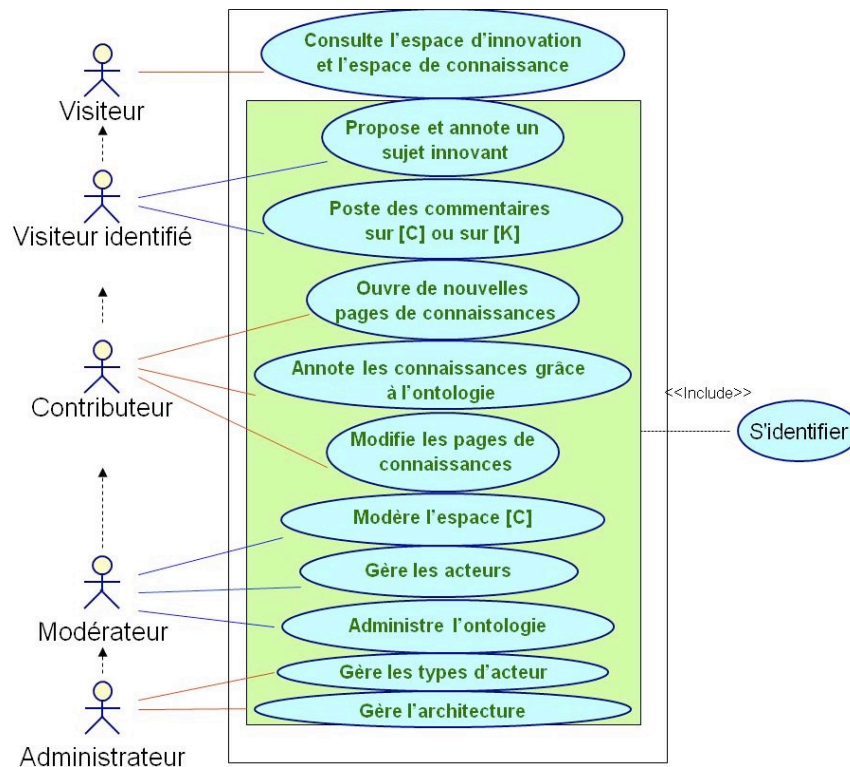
Visiteur

Visiteur identifié

Contributeur

Modérateur

Administrateur

Consulte l'espace d'innovation et l'espace de connaissance

Propose et annote un sujet innovant

Poste des commentaires sur [C] ou sur [K]

Ouvre de nouvelles pages de connaissances

Annote les connaissances grâce à l'ontologie

Modifie les pages de connaissances

Modère l'espace [C]

Gère les acteurs

Administre l'ontologie

Gère les types d'acteur

Gère l'architecture

<<Include>>

S'identifier